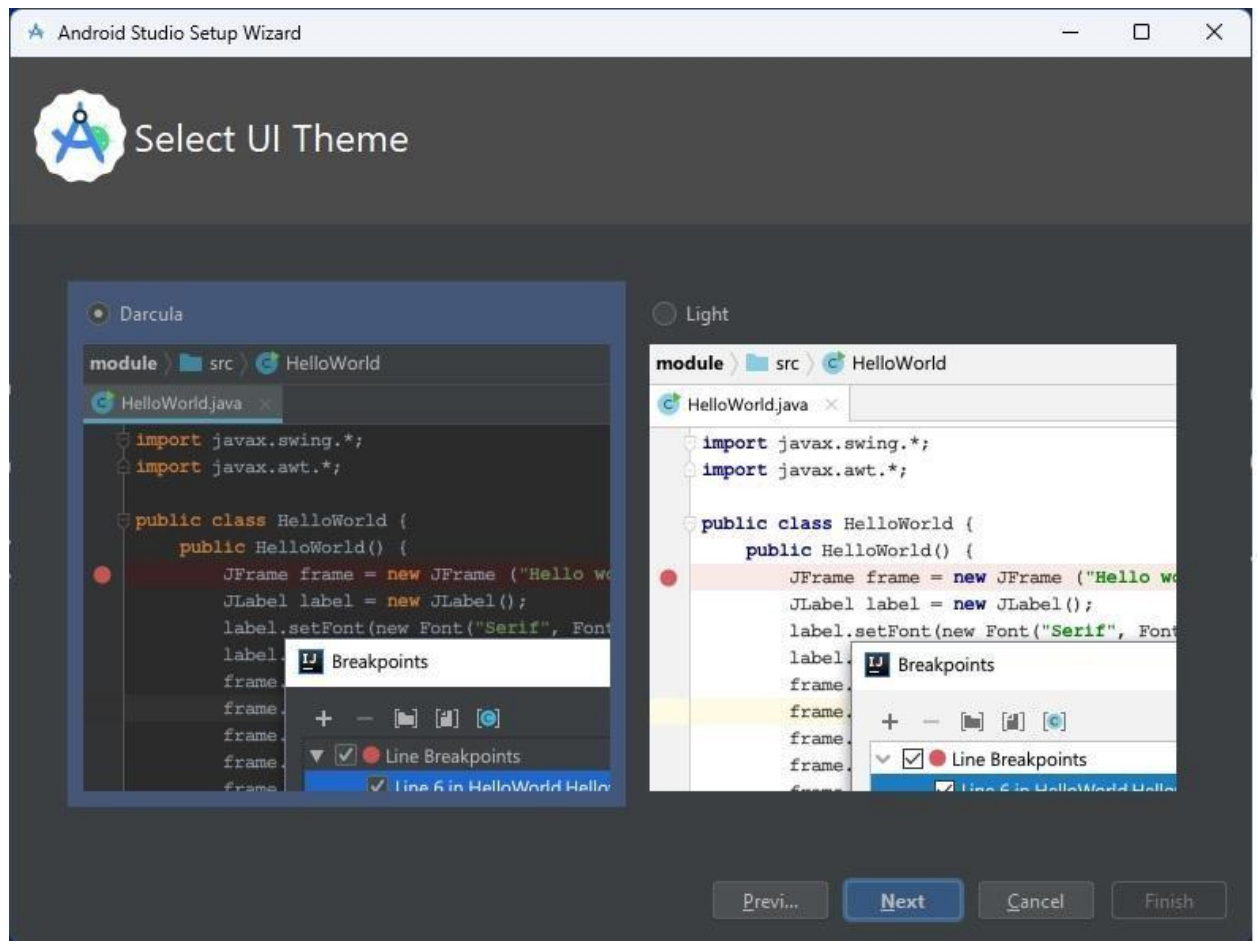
Android Studio Setup Wizard

Select UI Theme

Darcula

module src HelloWorld

HelloWorld.java

import javax.swing.*;
import javax.awt.*;

public class HelloWorld {
public HelloWorld() {
JFrame frame = new JFrame ("Hello wo
JLabel label = new JLabel();
label.setFont(new Font("Serif", Font
label.
frame.
frame.
frame.
frame.
frame.

Breakpoints

Line Breakpoints

Line 6 in HelloWorld.Hello

Light

module src HelloWorld

HelloWorld.java

import javax.swing.*;
import javax.awt.*;

public class HelloWorld {
public HelloWorld() {
JFrame frame = new JFrame ("Hello wo
JLabel label = new JLabel();
label.setFont(new Font("Serif", Font
label.
frame.
frame.
frame.
frame.

Breakpoints

Line Breakpoints

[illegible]

Previ... Next Cancel Finish